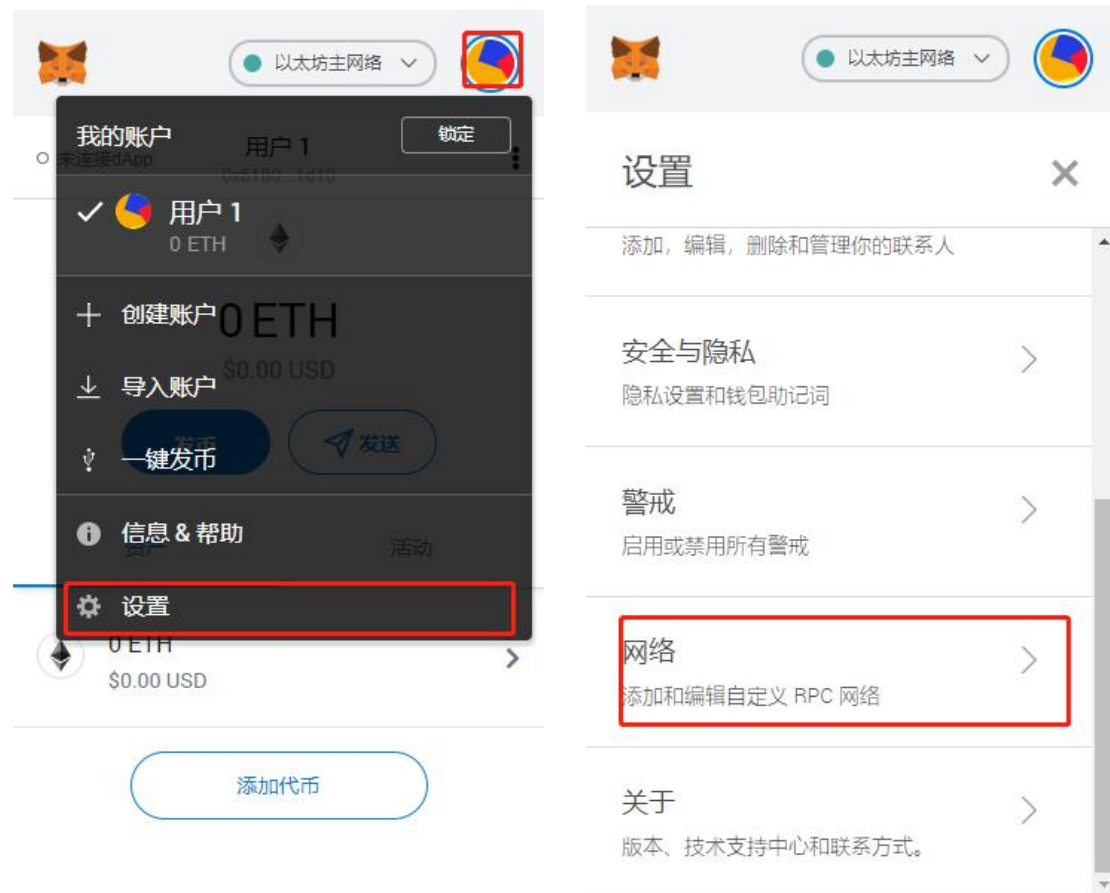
以太坊主网络

我的账户 锁定

未连接dApp 用户 1 0x6180...1d10

✓ 用户 1
0 ETH

+ 创建账户 0 ETH

导入账户 $0.00 USD

一键发币 发币 发送

信息 & 帮助 资产 活动

设置

0 ETH
$0.00 USD

添加代币

以太坊主网络

设置

添加，编辑，删除和管理你的联系人

安全与隐私
隐私设置和钱包助记词

警戒
启用或禁用所有警戒

网络
添加和编辑自定义 RPC 网络

关于
版本、技术支持中心和联系方式。